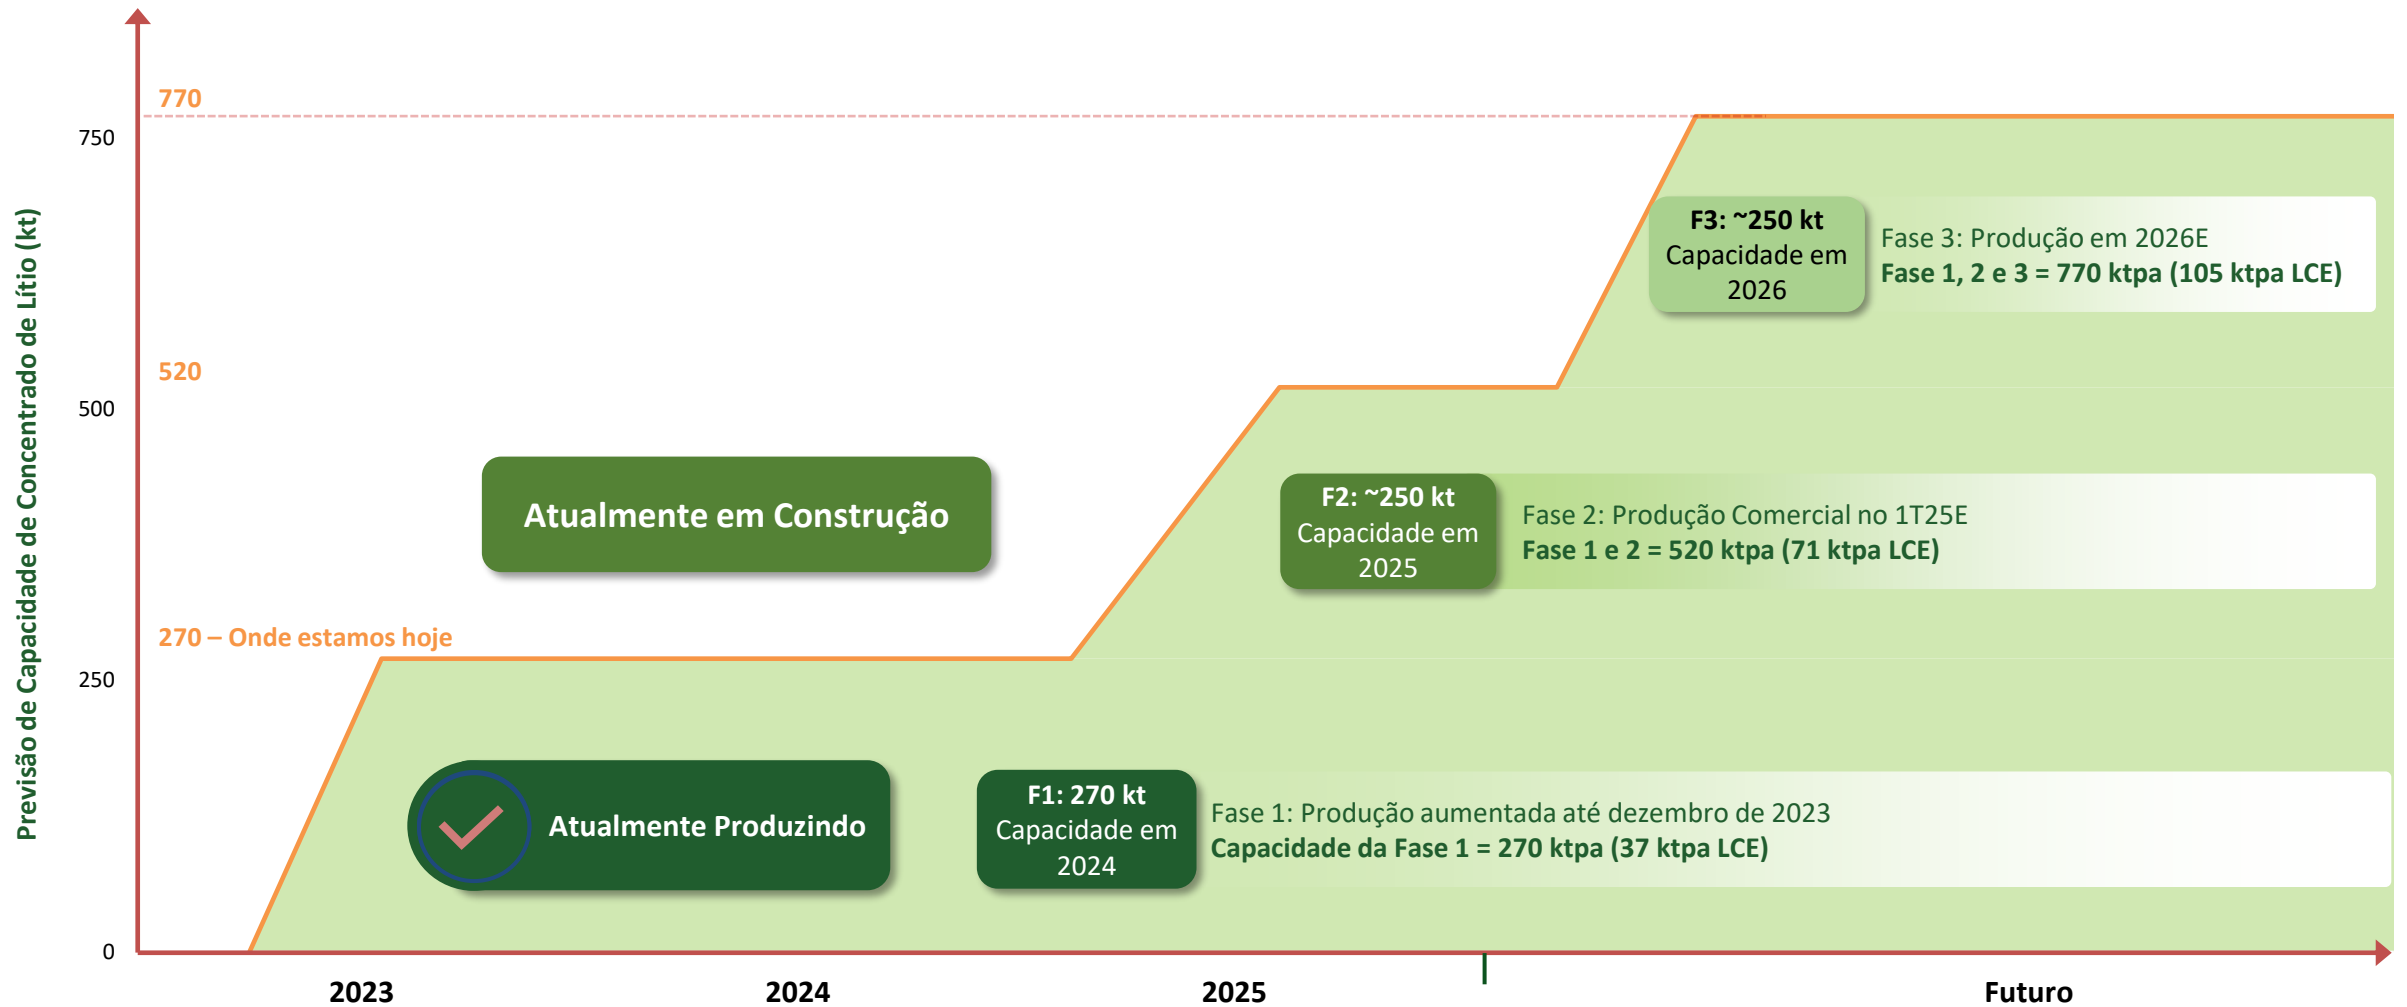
Previsão de Capacidade de Concentrado de Lítio (kt)

770
750
520
500
270 – Onde estamos hoje
250
0

F3: ~250 kt
Capacidade em 2026

Fase 3: Produção em 2026E
Fase 1, 2 e 3 = 770 ktpa (105 ktpa LCE)

Atualmente em Construção

F2: ~250 kt
Capacidade em 2025

Fase 2: Produção Comercial no 1T25E
Fase 1 e 2 = 520 ktpa (71 ktpa LCE)

Atualmente Produzindo

F1: 270 kt
Capacidade em 2024

Fase 1: Produção aumentada até dezembro de 2023
Capacidade da Fase 1 = 270 ktpa (37 ktpa LCE)

2023
2024
2025
Futuro